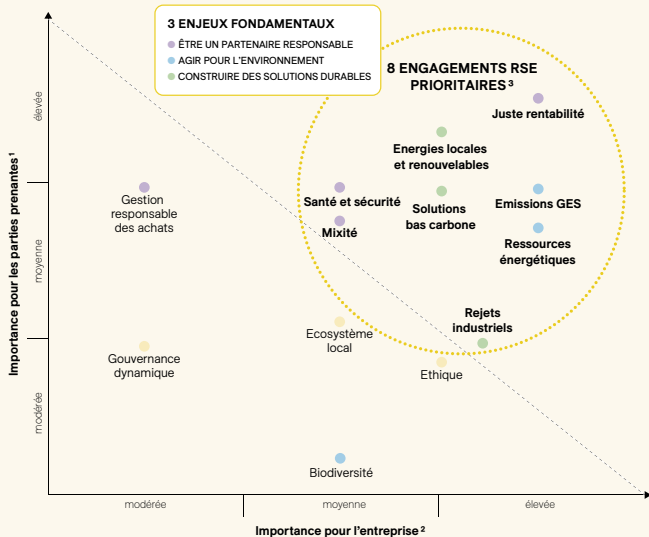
3 ENJEUX FONDAMENTAUX
ÊTRE UN PARTENAIRE RESPONSABLE
AGIR POUR L'ENVIRONNEMENT
CONSTRUIRE DES SOLUTIONS DURABLES

8 ENGAGEMENTS RSE PRIORITAIRES $^3$

Juste rentabilité

Energies locales et renouvelables

Santé et sécurité

Solutions bas carbone

Emissions GES

Mixité

Ressources énergétiques

Gestion responsable des achats

Rejets industriels

Ecosystème local

Gouvernance dynamique

Ethique

Biodiversité

élevée

moyenne

modérée

Importance pour les parties prenantes $^1$

modérée

moyenne

élevée

Importance pour l'entreprise $^2$